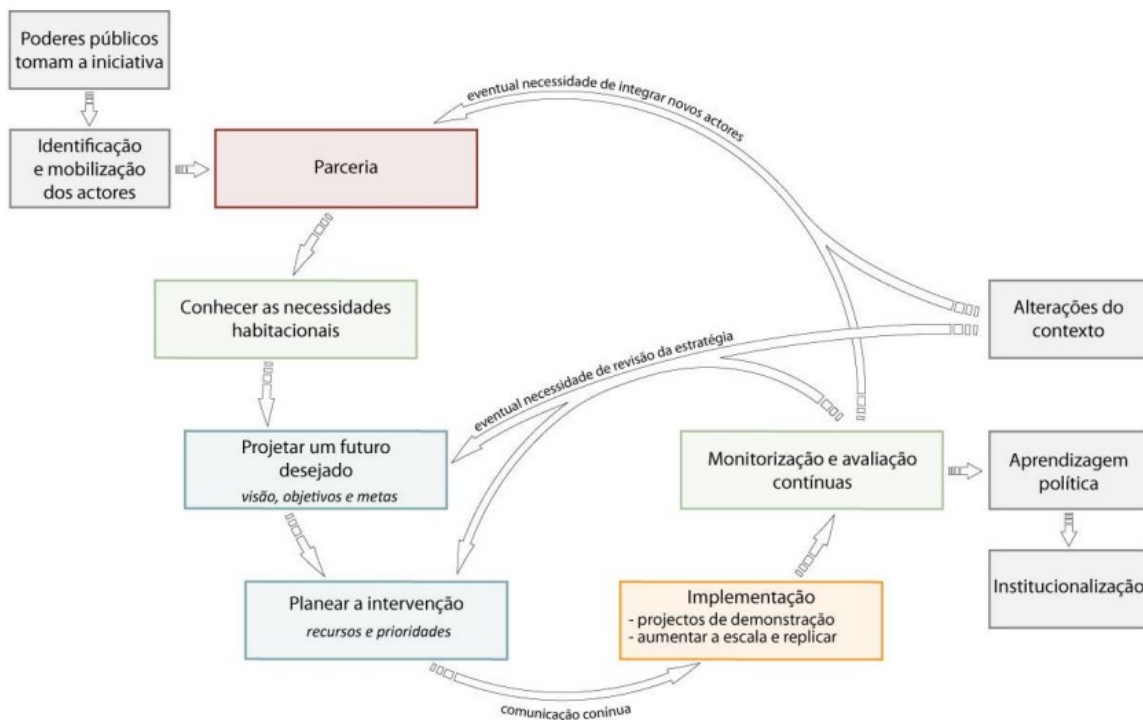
Poderes públicos tomam a iniciativa

Identificação e mobilização dos actores

Parceria

eventual necessidade de integrar novos actores

Conhecer as necessidades habitacionais

Alterações do contexto

eventual necessidade de revisão da estratégia

Projetar um futuro desejado
visão, objetivos e metas

Monitorização e avaliação contínuas

Aprendizagem política

Institucionalização

Planear a intervenção
recursos e prioridades

Implementação
- projectos de demonstração
- aumentar a escala e replicar

comunicação coninua